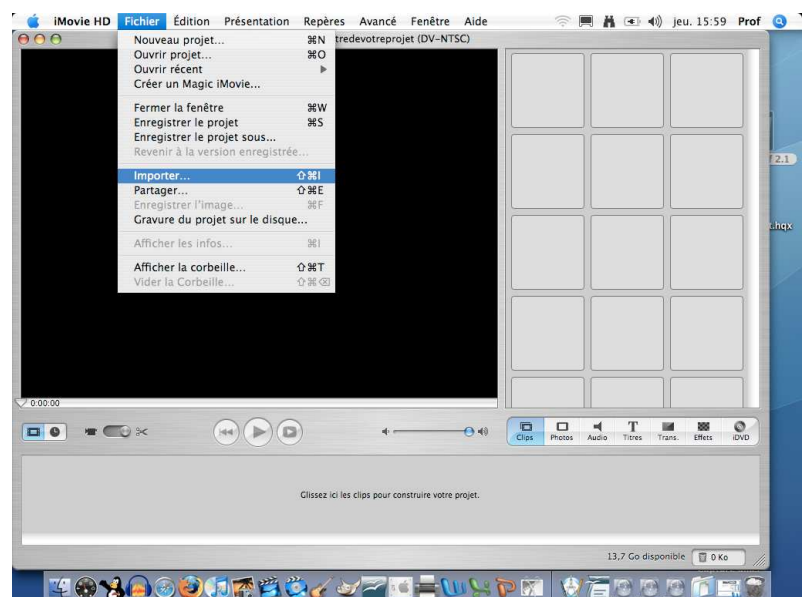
iMovie HD Fichier Édition Présentation Repères Avancé Fenêtre Aide jeu. 15:59 Prof

tredevotreprojet (DV-NTSC)

Nouveau projet... ⌘N
Ouvrir projet... ⌘O
Ouvrir récent
Créer un Magic iMovie...

Fermer la fenêtre ⌘W
Enregistrer le projet ⌘S
Enregistrer le projet sous...
Revenir à la version enregistrée...

Importer... ⇧⌘I
Partager... ⇧⌘E
Enregistrer l'image... ⌘F
Gravure du projet sur le disque...

Afficher les infos... ⌘I

Afficher la corbeille... ⇧⌘T
Vider la Corbeille... ⇧⌘⌫

0:00:00

Clips Photos Audio Titres Trans. Effets iDVD

Glissez ici les clips pour construire votre projet.

13,7 Go disponible 0 Ko

2.1

.hqx